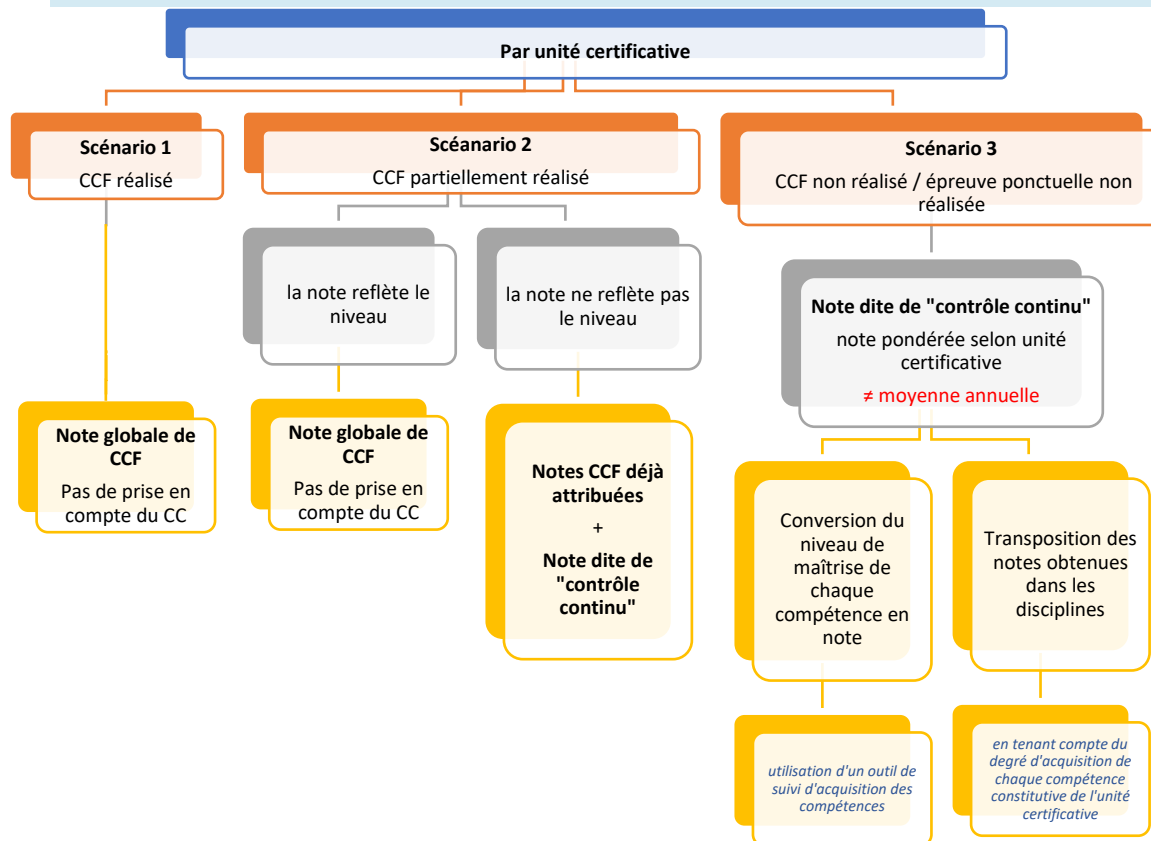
Par unité certificative

Scénario 1
CCF réalisé

Note globale de CCF
Pas de prise en compte du CC

Scéanario 2
CCF partiellement réalisé

la note reflète le niveau

Note globale de CCF
Pas de prise en compte du CC

la note ne reflète pas le niveau

Notes CCF déjà attribuées
+
Note dite de "contrôle continu"

Scénario 3
CCF non réalisé / épreuve ponctuelle non réalisée

Note dite de "contrôle continu"
note pondérée selon unité certificative
≠ moyenne annuelle

Conversion du niveau de maîtrise de chaque compétence en note

utilisation d'un outil de suivi d'acquisition des compétences

Transposition des notes obtenues dans les disciplines

en tenant compte du degré d'acquisition de chaque compétence constitutive de l'unité certificative